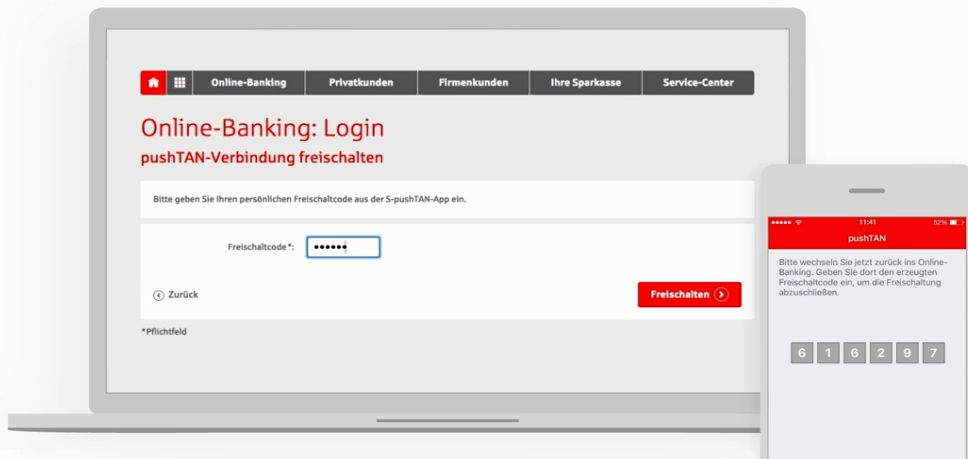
Online-Banking | Privatkunden | Firmenkunden | Ihre Sparkasse | Service-Center

Online-Banking: Login

pushTAN-Verbindung freischalten

Bitte geben Sie Ihren persönlichen Freischaltcode aus der S-pushTAN-App ein.

Freischaltcode*: ••••••

Zurück

Freischalten

*Pflichtfeld

11:41 52%

pushTAN

Bitte wechseln Sie jetzt zurück ins Online-Banking. Geben Sie dort den erzeugten Freischaltcode ein, um die Freischaltung abzuschließen.

6 1 6 2 9 7